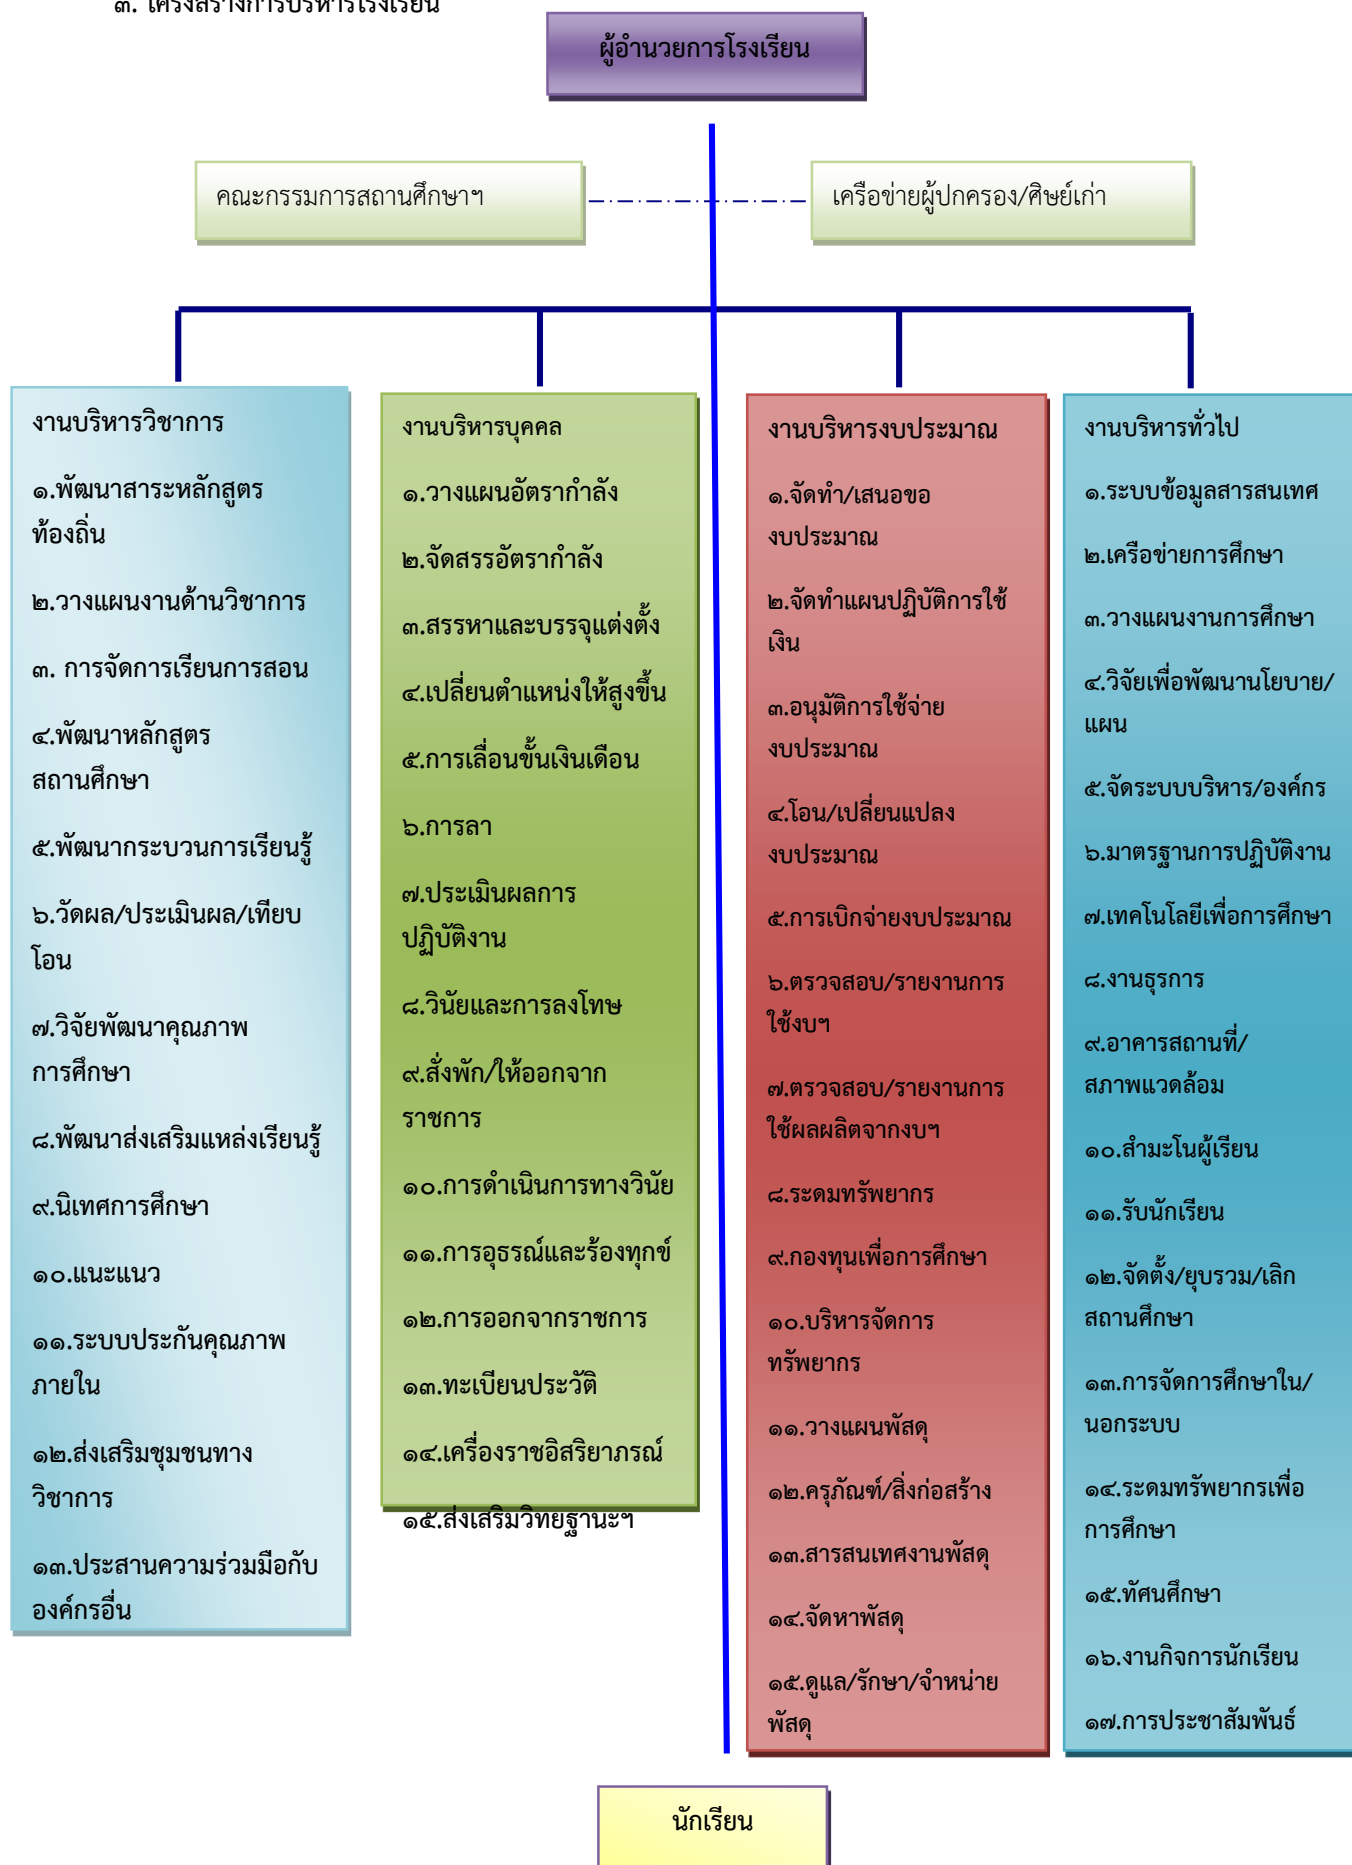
๓. โครงสร้างการบริหารโรงเรียน

ผู้อำนวยการโรงเรียน

คณะกรรมการสถานศึกษาฯ

เครือข่ายผู้ปกครอง/ศิษย์เก่า

งานบริหารวิชาการ

๑.พัฒนาสาระหลักสูตรท้องถิ่น

๒.วางแผนงานด้านวิชาการ

๓. การจัดการเรียนการสอน

๔.พัฒนาหลักสูตรสถานศึกษา

๕.พัฒนากระบวนการเรียนรู้

๖.วัดผล/ประเมินผล/เทียบโอน

๗.วิจัยพัฒนาคุณภาพการศึกษา

๘.พัฒนาส่งเสริมแหล่งเรียนรู้

๙.นิเทศการศึกษา

๑๐.แนะแนว

๑๑.ระบบประกันคุณภาพภายใน

๑๒.ส่งเสริมชุมชนทางวิชาการ

๑๓.ประสานความร่วมมือกับองค์กรอื่น

งานบริหารบุคคล

๑.วางแผนอัตรากำลัง

๒.จัดสรรอัตรากำลัง

๓.สรรหาและบรรจุแต่งตั้ง

๔.เปลี่ยนตำแหน่งให้สูงขึ้น

๕.การเลื่อนขั้นเงินเดือน

๖.การลา

๗.ประเมินผลการปฏิบัติงาน

๘.วินัยและการลงโทษ

๙.สั่งพัก/ให้ออกจากราชการ

๑๐.การดำเนินการทางวินัย

๑๑.การอุธรณ์และร้องทุกข์

๑๒.การออกจากราชการ

๑๓.ทะเบียนประวัติ

๑๔.เครื่องราชอิสริยาภรณ์

๑๕.ส่งเสริมวิทยฐานะฯ

งานบริหารงบประมาณ

๑.จัดทำ/เสนอของบประมาณ

๒.จัดทำแผนปฏิบัติการใช้เงิน

๓.อนุมัติการใช้จ่ายงบประมาณ

๔.โอน/เปลี่ยนแปลงงบประมาณ

๕.การเบิกจ่ายงบประมาณ

๖.ตรวจสอบ/รายงานการใช้งบฯ

๗.ตรวจสอบ/รายงานการใช้ผลผลิตจากงบฯ

๘.ระดมทรัพยากร

๙.กองทุนเพื่อการศึกษา

๑๐.บริหารจัดการทรัพยากร

๑๑.วางแผนพัสดุ

๑๒.ครุภัณฑ์/สิ่งก่อสร้าง

๑๓.สารสนเทศงานพัสดุ

๑๔.จัดหาพัสดุ

๑๕.ดูแล/รักษา/จำหน่ายพัสดุ

งานบริหารทั่วไป

๑.ระบบข้อมูลสารสนเทศ

๒.เครือข่ายการศึกษา

๓.วางแผนงานการศึกษา

๔.วิจัยเพื่อพัฒนานโยบาย/แผน

๕.จัดระบบบริหาร/องค์กร

๖.มาตรฐานการปฏิบัติงาน

๗.เทคโนโลยีเพื่อการศึกษา

๘.งานธุรการ

๙.อาคารสถานที่/สภาพแวดล้อม

๑๐.สำมะโนผู้เรียน

๑๑.รับนักเรียน

๑๒.จัดตั้ง/ยุบรวม/เลิกสถานศึกษา

๑๓.การจัดการศึกษาใน/นอกระบบ

๑๔.ระดมทรัพยากรเพื่อการศึกษา

๑๕.ทัศนศึกษา

๑๖.งานกิจการนักเรียน

๑๗.การประชาสัมพันธ์

นักเรียน